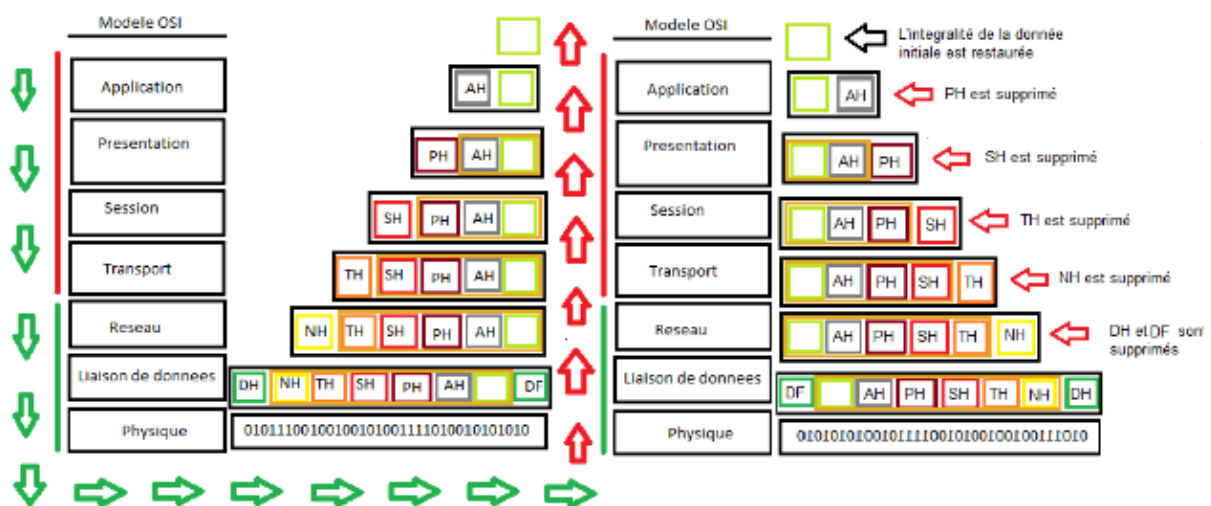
Modele OSI

Application

Presentation

Session

Transport

Reseau

Liaison de donnees

Physique

AH

PH AH

SH PH AH

TH SH PH AH

NH TH SH PH AH

DH NH TH SH PH AH DF

01011100100100101001111010010101010

Modele OSI

L'integralité de la donnée initiale est restaurée

Application

Presentation

Session

Transport

Reseau

Liaison de donnees

Physique

AH

PH est supprimé

AH PH

SH est supprimé

AH PH SH

TH est supprimé

AH PH SH TH

NH est supprimé

AH PH SH TH NH

DH et DF sont supprimés

DF AH PH SH TH NH DH

01010101001011110010100100100111010